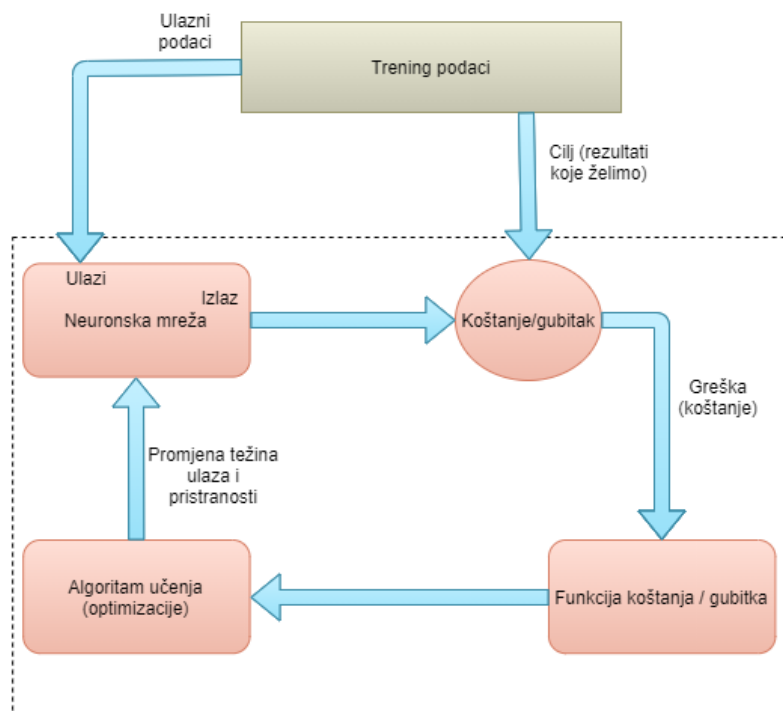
Ulazni podaci

Trening podaci

Cilj (rezultati koje želimo)

Ulazi

Izlaz

Neuronska mreža

Koštanje/gubitak

Greška (koštanje)

Promjena težina ulaza i pristranosti

Algoritam učenja (optimizacije)

Funkcija koštanja / gubitka